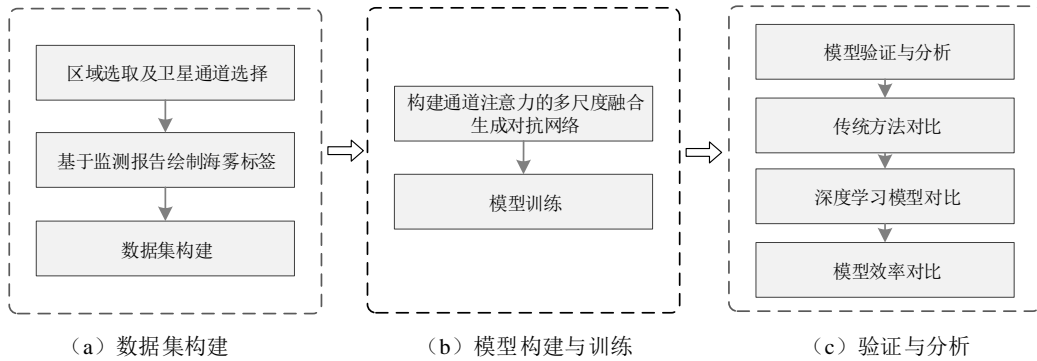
区域选取及卫星通道选择

基于监测报告绘制海雾标签

数据集构建

（a）数据集构建

构建通道注意力的多尺度融合生成对抗网络

模型训练

（b）模型构建与训练

模型验证与分析

传统方法对比

深度学习模型对比

模型效率对比

（c）验证与分析